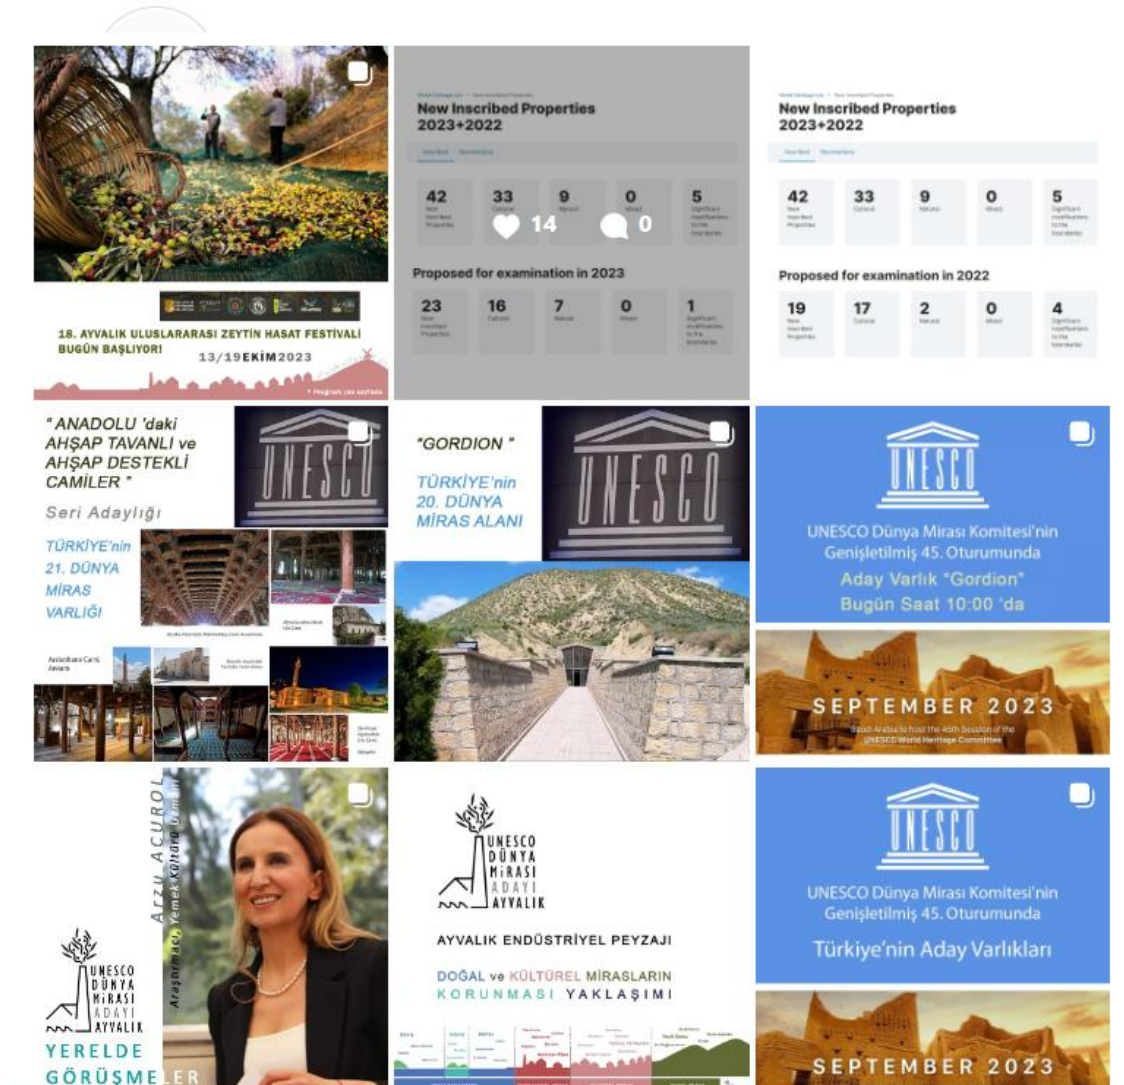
18. AYVALIK ULUSLARARASI ZEYTİN HASAT FESTİVALİ BUGÜN BAŞLIYOR!

13/19 EKİM 2023

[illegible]

New Inscribed Properties 2023+2022

42 | 33 | 9 | 0 | 5

14 | 0

Proposed for examination in 2023

23 | 16 | 7 | 0 | 1

New Inscribed Properties 2023+2022

42 | 33 | 9 | 0 | 5

Proposed for examination in 2022

19 | 17 | 2 | 0 | 4

" ANADOLU 'daki AHŞAP TAVANLI ve AHŞAP DESTEKLİ CAMİLER "

Seri Adaylığı

TÜRKİYE'nin 21. DÜNYA MİRAS VARLIĞI

UNESCO

"GORDION "

TÜRKİYE'nin 20. DÜNYA MİRAS ALANI

UNESCO

UNESCO

UNESCO Dünya Mirası Komitesi'nin Genişletilmiş 45. Oturumunda

Aday Varlık "Gordion" Bugün Saat 10:00 'da

SEPTEMBER 2023

Arzu ACUROL

Araştırmacı, Yemek Kültürü Uzmanı

UNESCO DÜNYA MİRASI ADAYI AYVALIK

YERELDE GÖRÜŞMELER

UNESCO DÜNYA MİRASI ADAYI AYVALIK

AYVALIK ENDÜSTRİYEL PEYZAJI

DOĞAL ve KÜLTÜREL MİRASLARIN KORUNMASI YAKLAŞIMI

UNESCO

UNESCO Dünya Mirası Komitesi'nin Genişletilmiş 45. Oturumunda

Türkiye'nin Aday Varlıkları

SEPTEMBER 2023